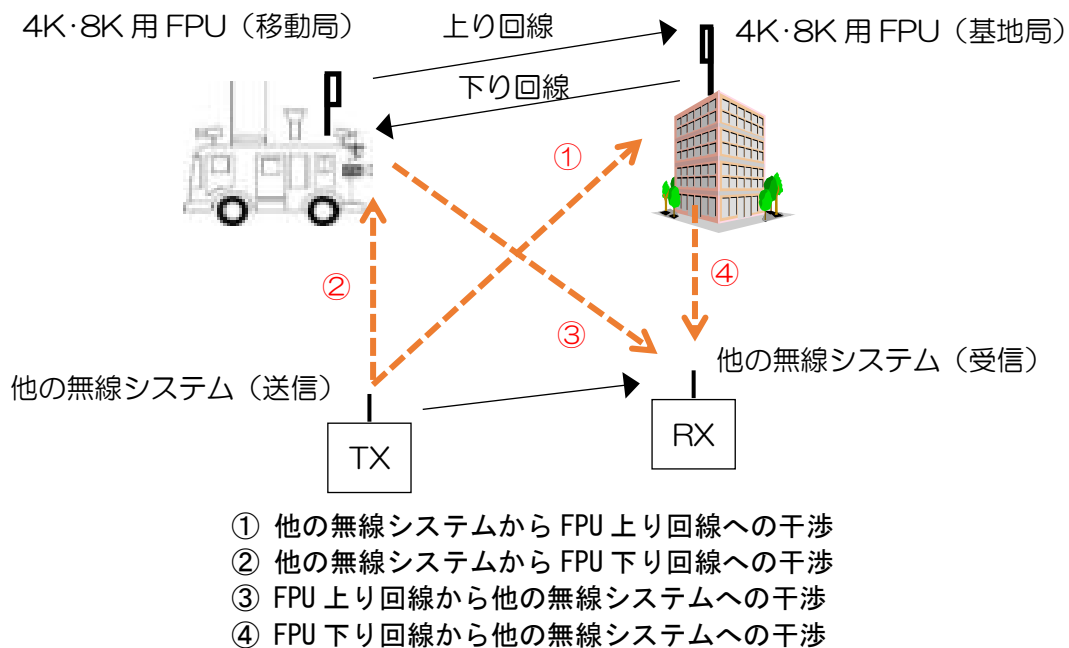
4K·8K 用 FPU（移動局）

上り回線

4K·8K 用 FPU（基地局）

下り回線

①

②

④

③

他の無線システム（受信）

他の無線システム（送信）

TX

RX

① 他の無線システムから FPU 上り回線への干渉
② 他の無線システムから FPU 下り回線への干渉
③ FPU 上り回線から他の無線システムへの干渉
④ FPU 下り回線から他の無線システムへの干渉